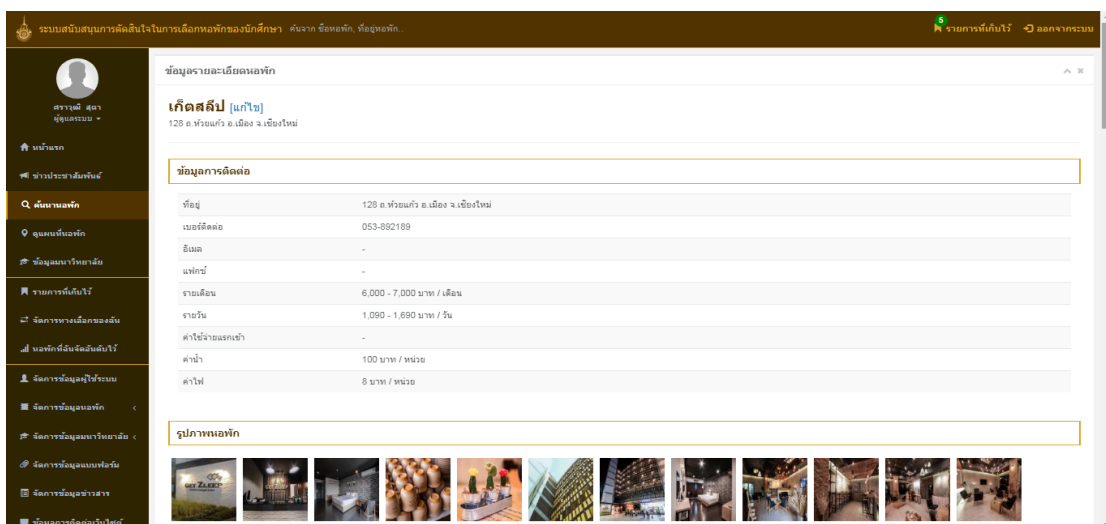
ระบบสนับสนุนการตัดสินใจในการเลือกหอพักของนักศึกษา ค้นจาก ชื่อหอพัก, ที่อยู่หอพัก...

5 รายการที่เก็บไว้ ออกจากระบบ

ศราวุฒิ สุดา
ผู้ดูแลระบบ

หน้าแรก
ข่าวประชาสัมพันธ์
ค้นหาหอพัก
ดูแผนที่หอพัก
ข้อมูลมหาวิทยาลัย
รายการที่เก็บไว้
จัดการทางเลือกของฉัน
หอพักที่จัดอันดับไว้
จัดการข้อมูลผู้ใช้ระบบ
จัดการข้อมูลหอพัก
จัดการข้อมูลมหาวิทยาลัย
จัดการข้อมูลแบบฟอร์ม
จัดการข้อมูลข่าวสาร
ข้อมูลการติดต่อเว็บไซต์

ข้อมูลรายละเอียดหอพัก

เก็ตสลีป [แก้ไข]
128 ต.ห้วยแก้ว อ.เมือง จ.เชียงใหม่

ข้อมูลการติดต่อ

| ที่อยู่ | 128 ต.ห้วยแก้ว อ.เมือง จ.เชียงใหม่ |
|---|---|
| เบอร์ติดต่อ | 053-892189 |
| อีเมล | - |
| แฟกซ์ | - |
| รายเดือน | 6,000 - 7,000 บาท / เดือน |
| รายวัน | 1,090 - 1,690 บาท / วัน |
| ค่าใช้จ่ายแรกเข้า | - |
| ค่าน้ำ | 100 บาท / หน่วย |
| ค่าไฟ | 8 บาท / หน่วย |

รูปภาพหอพัก

GET ZLEEP